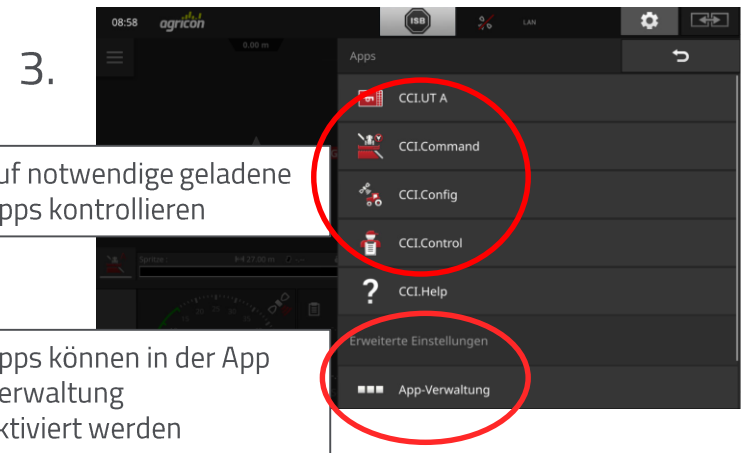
3.

08:58 agricon

0.00 m

ISB

LAN

Apps

CCI.UT A

CCI.Command

CCI.Config

CCI.Control

?

CCI.Help

Erweiterte Einstellungen

App-Verwaltung

uf notwendige geladene pps kontrollieren

Spritze

pps können in der App erwaltung ktiviert werden